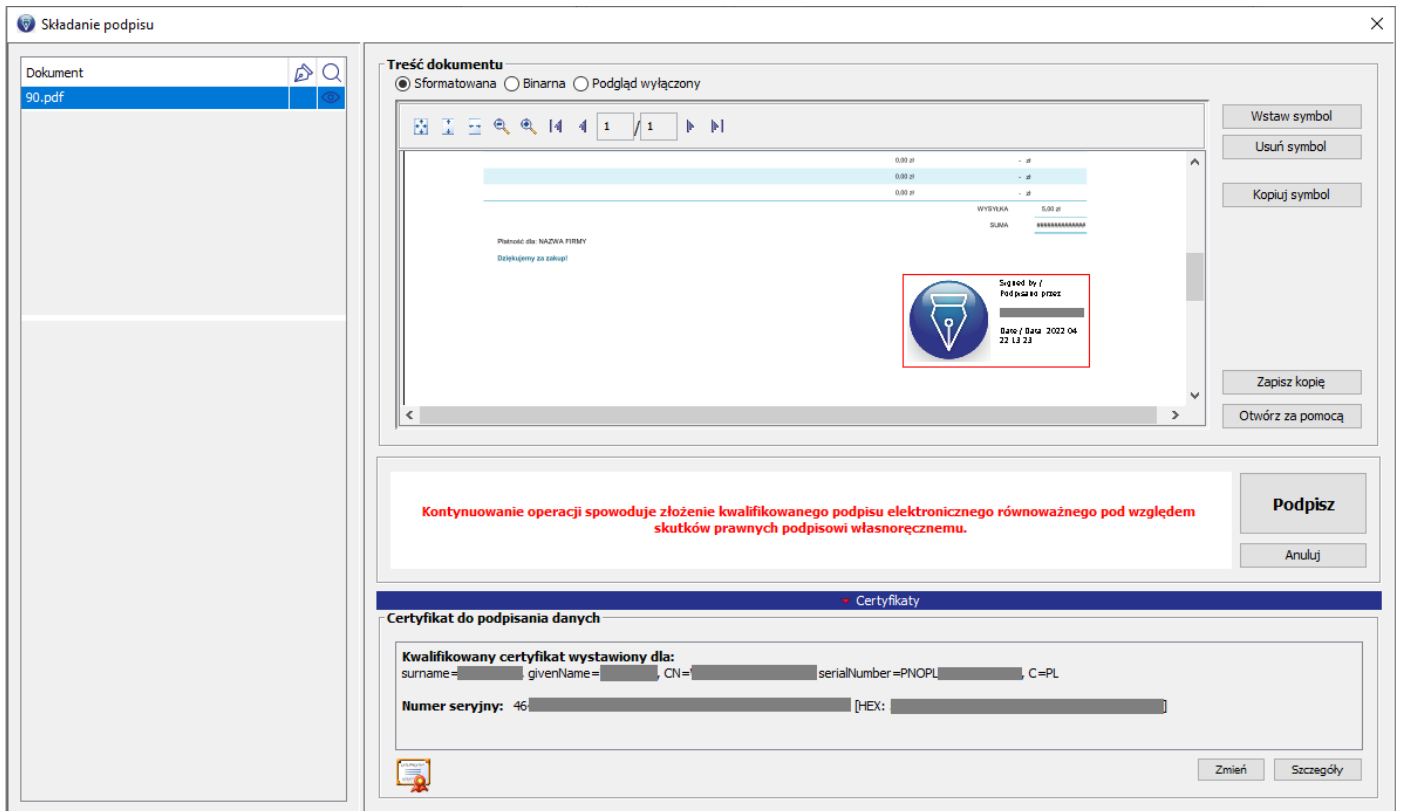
Składanie podpisu

Dokument
90.pdf

Treść dokumentu
Sformatowana Binarna Podgląd wyłączony

1 / 1

0,00 zł - zł
0,00 zł - zł
0,00 zł - zł
WYSYŁKA 5,00 zł
SUMA ##############

Płatność dla: NAZWA FIRMY
Dziękujemy za zakup!

Signed by / Podpisano przez
Date / Data 2022 04 22 13 23

Wstaw symbol
Usuń symbol
Kopiuj symbol
Zapisz kopię
Otwórz za pomocą

Kontynuowanie operacji spowoduje złożenie kwalifikowanego podpisu elektronicznego równoważnego pod względem skutków prawnych podpisowi własnoręcznemu.

Podpisz
Anuluj

Certyfikaty

Certyfikat do podpisania danych

Kwalifikowany certyfikat wystawiony dla:
surname=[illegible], givenName=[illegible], CN=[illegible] serialNumber=PNOPL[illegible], C=PL

Numer seryjny: 46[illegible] [HEX: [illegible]]

Zmień
Szczegóły